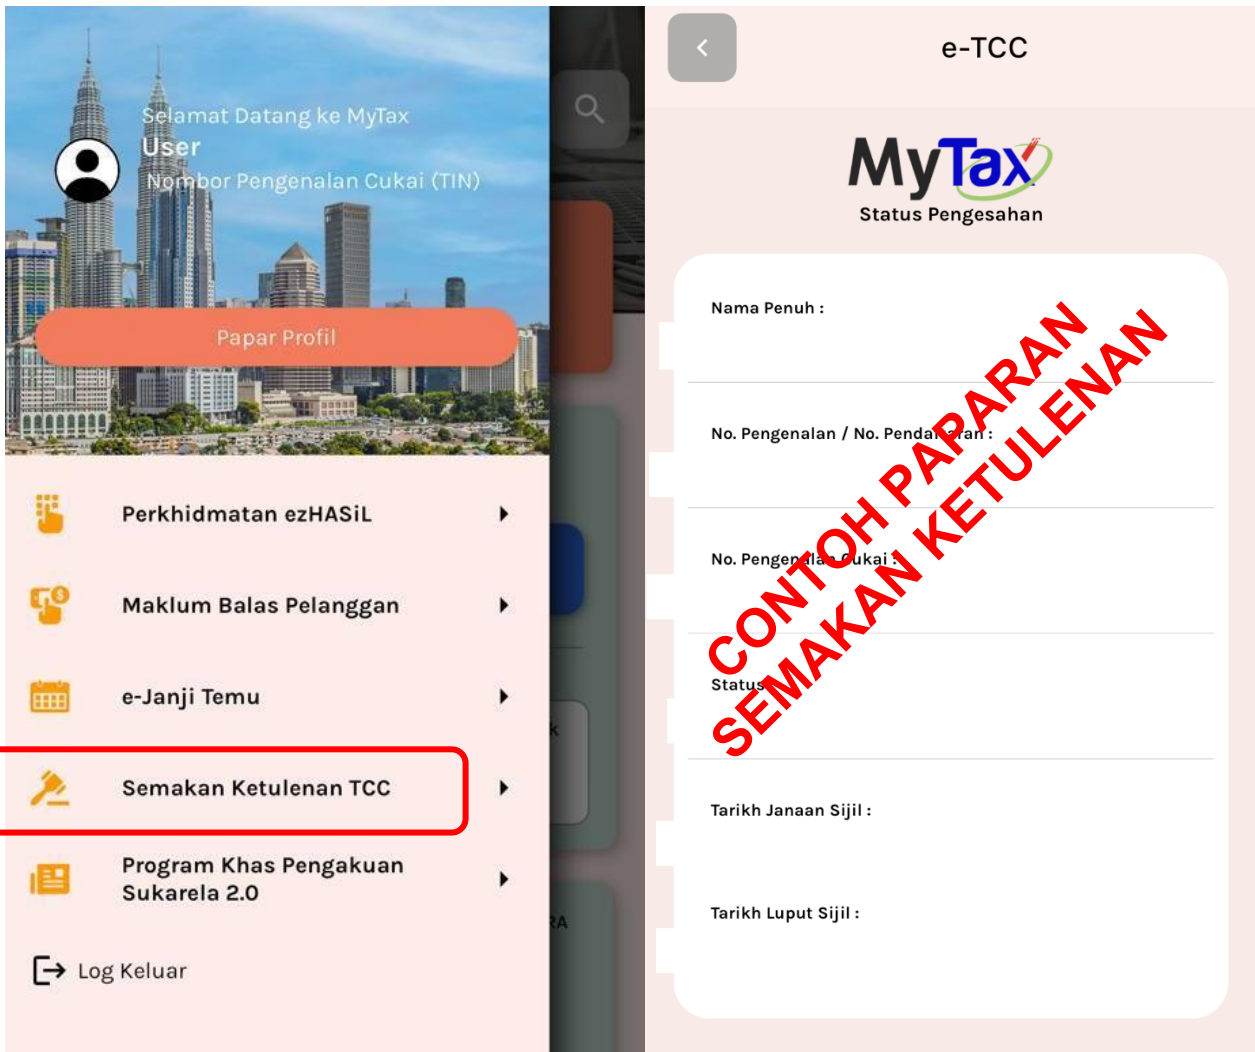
Selamat Datang ke MyTax
User
Nombor Pengenalan Cukai (TIN)

Papar Profil

Perkhidmatan ezHASiL

Maklum Balas Pelanggan

e-Janji Temu

Semakan Ketulenan TCC

Program Khas Pengakuan Sukarela 2.0

Log Keluar

e-TCC

MyTax
Status Pengesahan

Nama Penuh :

No. Pengenalan / No. Penda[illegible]an :

No. Pengen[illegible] Cukai :

Status

Tarikh Janaan Sijil :

Tarikh Luput Sijil :

CONTOH PAPARAN
SEMAKAN KETULENAN